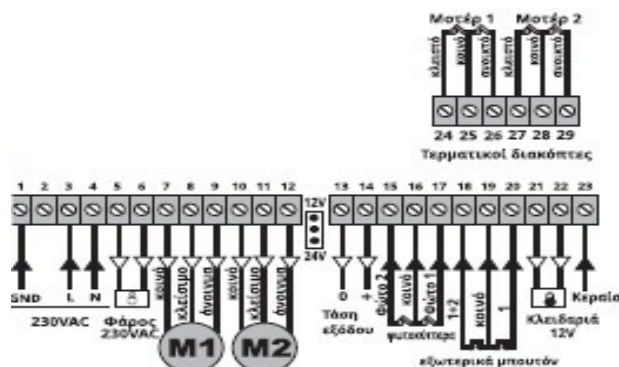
Μοτέρ 1 Μοτέρ 2

κλειστό κοινό ανοικτό κλειστό κοινό ανοικτό

24 25 26 27 28 29

Τερματικοί διακόπτες

1 2 3 4 5 6 7 8 9 10 11 12

12V

24V

13 14 15 16 17 18 19 20 21 22 23

GND L N

230VAC

Φάρος 230VAC

κοινό κλείσιμο άνοιγμα κοινό κλείσιμο άνοιγμα

M1 M2

0 +

Τάση εξόδου

Φώτο 2 κοινό Φώτο 1

φωτοκύτταρα

1+2 κοινό 1

εξωτερικά μπουτόν

Κλειδαριά 12V

Κεραία